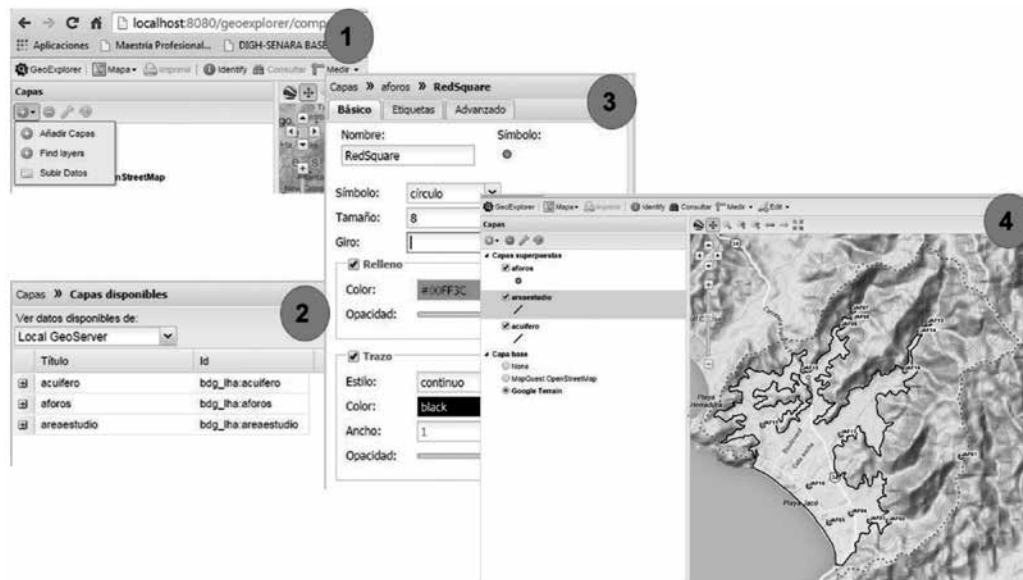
localhost:8080/geoexplorer/comp

Aplicaciones Maestría Profesional... DIGH-SENARA BASE

1

GeoExplorer | Mapa | Imprimir | Identify | Consultar | Medir

Capas

Añadir Capas
Find layers
Subir Datos

nStreetMap

Capas » aforos » RedSquare

3

Básico | Etiquetas | Avanzado

Nombre:
RedSquare

Símbolo:

Símbolo: círculo
Tamaño: 8
Giro:

Relleno
Color: #00FF3C
Opacidad:

Trazo
Estilo: continuo
Color: black
Ancho: 1
Opacidad:

Capas » Capas disponibles

2

Ver datos disponibles de:
Local GeoServer

| | Título | Id |
|---|---|---|
| ⊞ | acuifero | bdg_lha:acuifero |
| ⊞ | aforos | bdg_lha:aforos |
| ⊞ | areaestudio | bdg_lha:areaestudio |

4

GeoExplorer | Mapa | Imprimir | Identify | Consultar | Medir | Edit

Capas

Capas superpuestas
aforos
areaestudio
acuifero
Capa base
None
MapQuest OpenStreetMap
Google Terrain

Playa Jacó